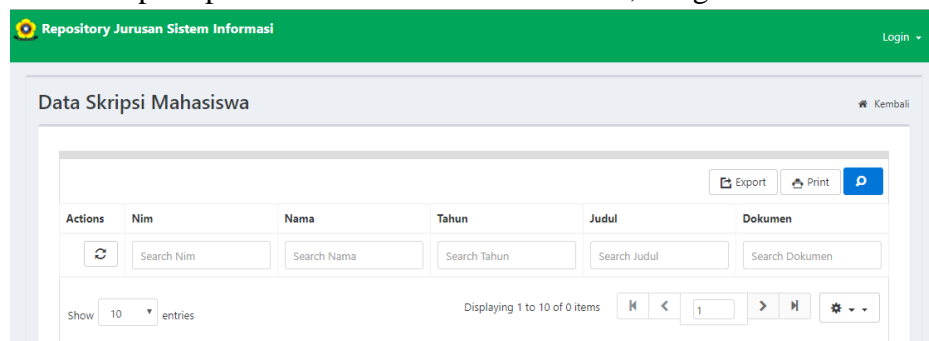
Repository Jurusan Sistem Informasi

Login

Data Skripsi Mahasiswa

Kembali

Export Print

| Actions | Nim | Nama | Tahun | Judul | Dokumen |
|---|---|---|---|---|---|
| | Search Nim | Search Nama | Search Tahun | Search Judul | Search Dokumen |

Show 10 entries

Displaying 1 to 10 of 0 items

1